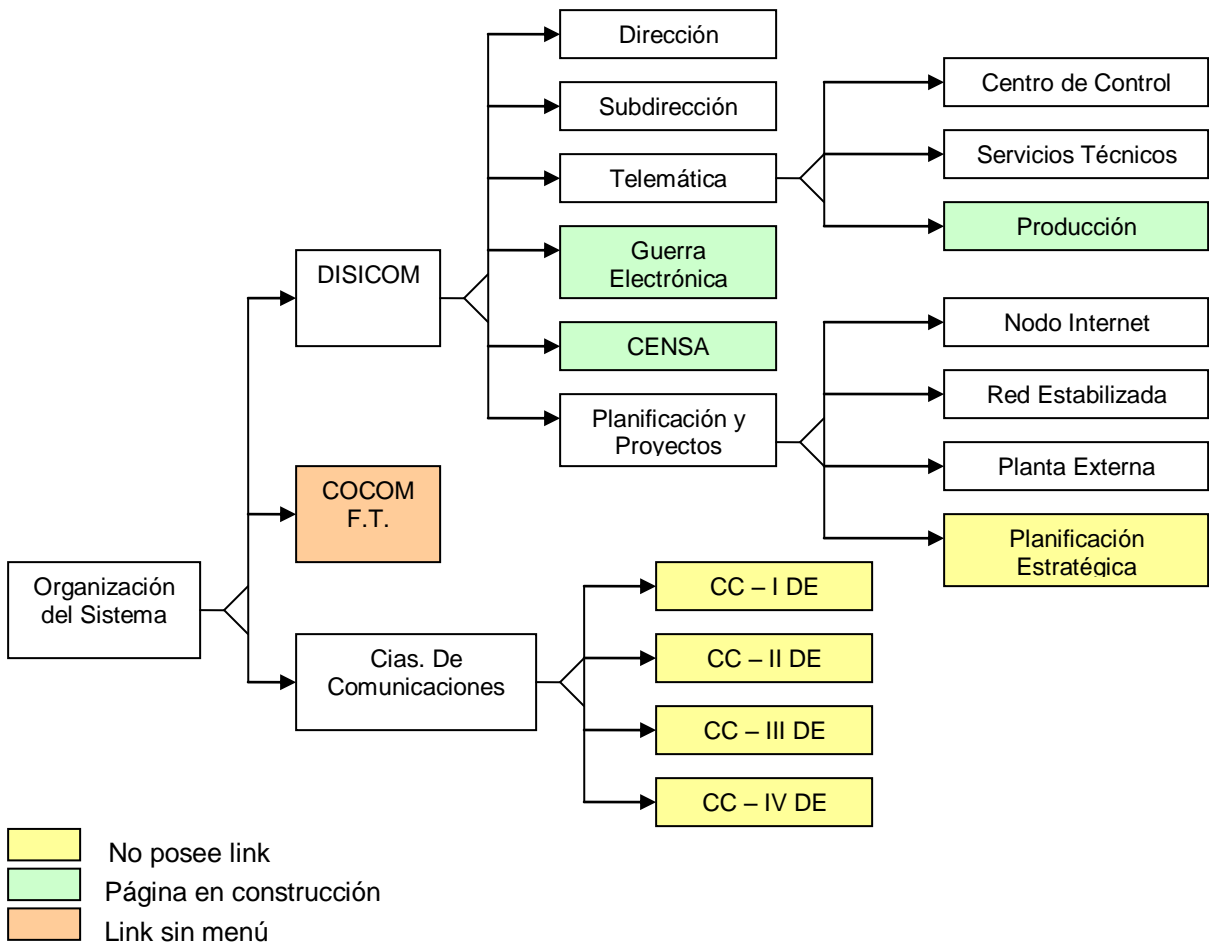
Organización del Sistema

DISICOM

Dirección

Subdirección

Telemática

Centro de Control

Servicios Técnicos

Producción

Guerra Electrónica

CENSA

Planificación y Proyectos

Nodo Internet

Red Estabilizada

Planta Externa

Planificación Estratégica

COCOM F.T.

Cias. De Comunicaciones

CC – I DE

CC – II DE

CC – III DE

CC – IV DE

No posee link

Página en construcción

Link sin menú